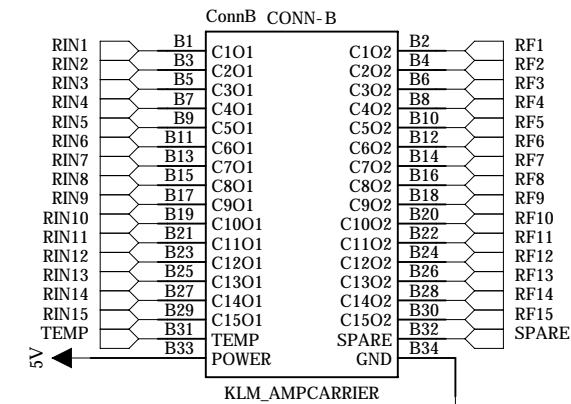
ConnB CONN-B

RIN1 B1 C1O1
RIN2 B3 C2O1
RIN3 B5 C3O1
RIN4 B7 C4O1
RIN5 B9 C5O1
RIN6 B11 C6O1
RIN7 B13 C7O1
RIN8 B15 C8O1
RIN9 B17 C9O1
RIN10 B19 C10O1
RIN11 B21 C11O1
RIN12 B23 C12O1
RIN13 B25 C13O1
RIN14 B27 C14O1
RIN15 B29 C15O1
TEMP B31 TEMP
5V B33 POWER

C1O2 B2 RF1
C2O2 B4 RF2
C3O2 B6 RF3
C4O2 B8 RF4
C5O2 B10 RF5
C6O2 B12 RF6
C7O2 B14 RF7
C8O2 B16 RF8
C9O2 B18 RF9
C10O2 B20 RF10
C11O2 B22 RF11
C12O2 B24 RF12
C13O2 B26 RF13
C14O2 B28 RF14
C15O2 B30 RF15
SPARE B32 SPARE
GND B34

KLM_AMPCARRIER